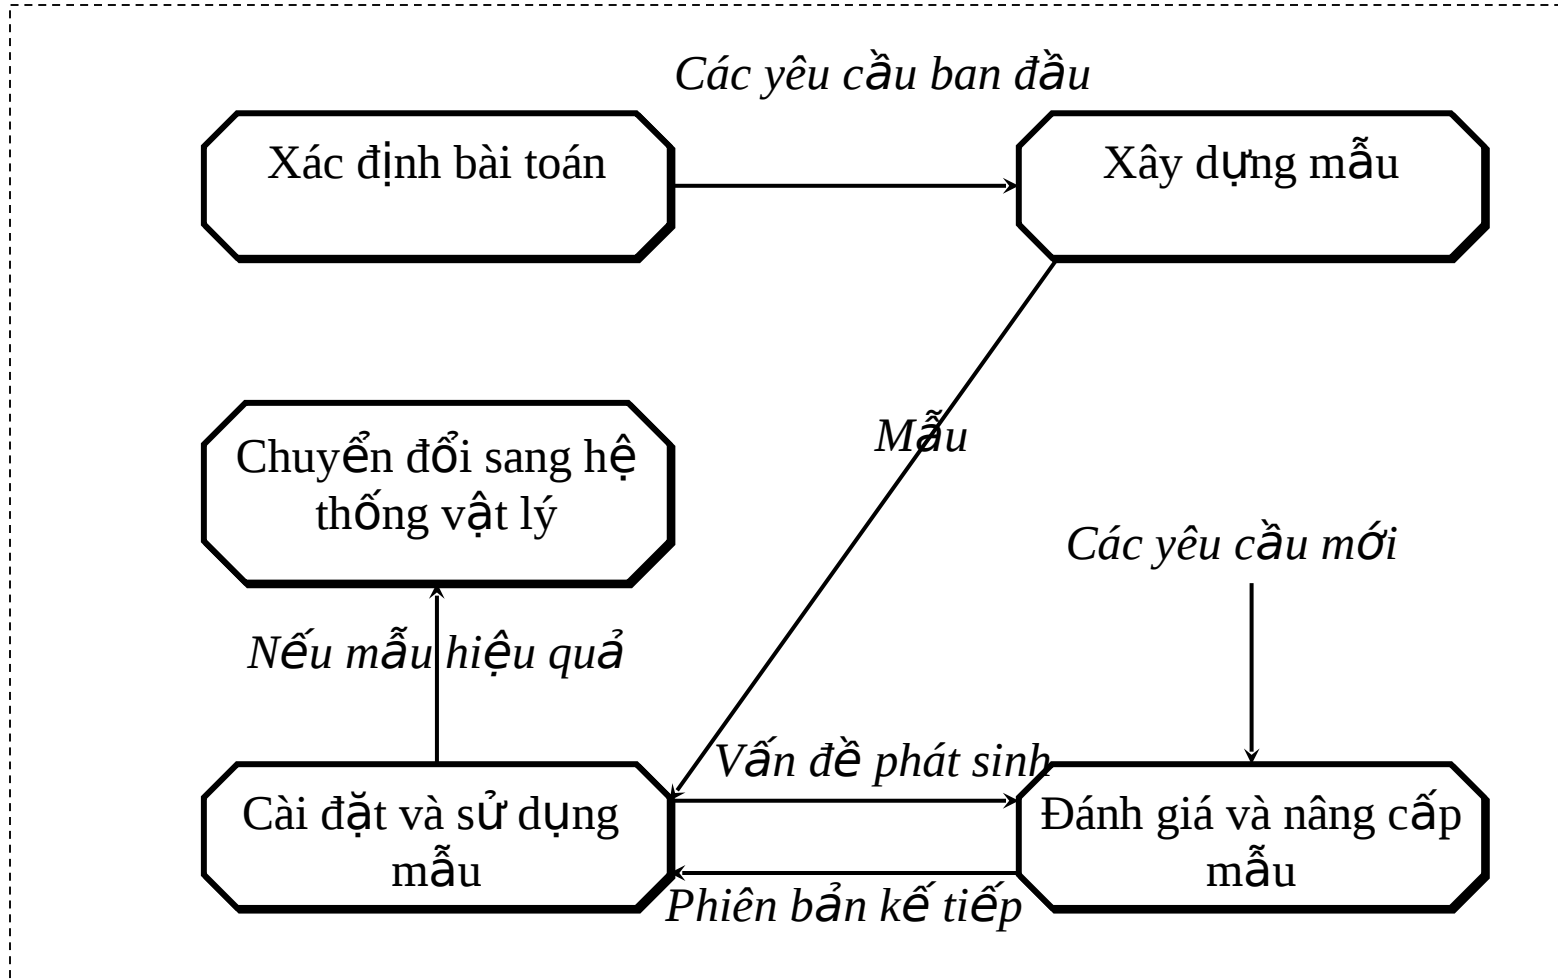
Các yêu cầu ban đầu

Xác định bài toán

Xây dựng mẫu

Mẫu

Chuyển đổi sang hệ thống vật lý

Các yêu cầu mới

Nếu mẫu hiệu quả

Vấn đề phát sinh

Cài đặt và sử dụng mẫu

Đánh giá và nâng cấp mẫu

Phiên bản kế tiếp